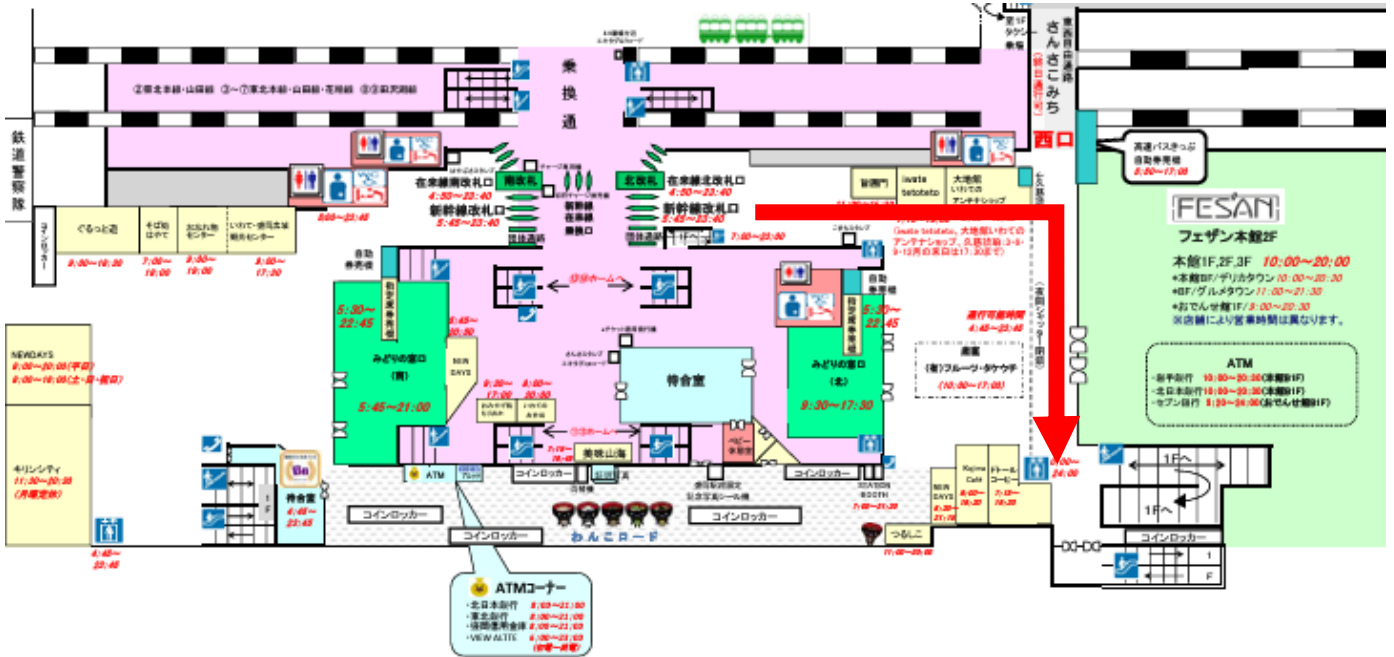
乗換通

②東北本線・山田線 ③～⑦東北本線・山田線・花輪線 ⑧⑨田沢湖線

鉄道警察隊

さんさこみち

西口

高速バスきっぷ 自動券売機 5:50～17:05

FESAN

フェザン本館2F

本館1F,2F,3F 10:00～20:00

※本館BF/デリカタウン 10:00～20:30
※8F/グルメタウン 11:00～21:30
※おでんせ館1F/9:00～20:30
※店舗により営業時間は異なります。

在来線南改札口 4:50～23:40
新幹線南改札口 5:45～23:40

南改札

北改札

在来線北改札口 4:50～23:40
新幹線北改札口 5:45～23:40

在来線 在来線 乗換口

ぐるっと岩

そば処 はやて 7:00～19:00

おおもり 駅センター 9:00～19:00

いわて・盛岡広域 観光センター 9:00～17:30

9:00～19:30

自動券売機

指定席券売機

5:30～22:45

みどりの窓口 (南)

5:45～21:00

NEW DAYS

NEWDAYS
6:00～23:05(平日)
6:00～19:00(土・日・祝日)

キリンシティ 11:30～22:30 (月曜定休)

待合室 4:45～23:45

4:45～23:45

ATM

コインロッカー

①②ホームへ

③④ホームへ

待合室

美味山海

ベビー休憩室

自動券売機

指定席券売機

5:30～22:45

みどりの窓口 (北)

9:30～17:30

通行可能時間 4:45～23:45

(有)フルーツ・タケウチ (10:00～17:00)

iwate tetoteto

大地館 いわての アンテナショップ

Kajimo Cafe

ドトール・コーヒー

24:00

STATION BOOTH

つるしこ

わんこロード

コインロッカー

コインロッカー

コインロッカー

コインロッカー

1F へ

1F へ

ATMコーナー
・北日本銀行 8:00～21:00
・東北銀行 8:00～21:00
・盛岡信用金庫 8:00～21:00
・VIEW ALTTE 6:00～23:00

ATM
・岩手銀行 10:00～20:30(本館BF)
・北日本銀行 10:00～20:30(本館BF)
・セブン銀行 5:30～24:00(おでんせ館BF)